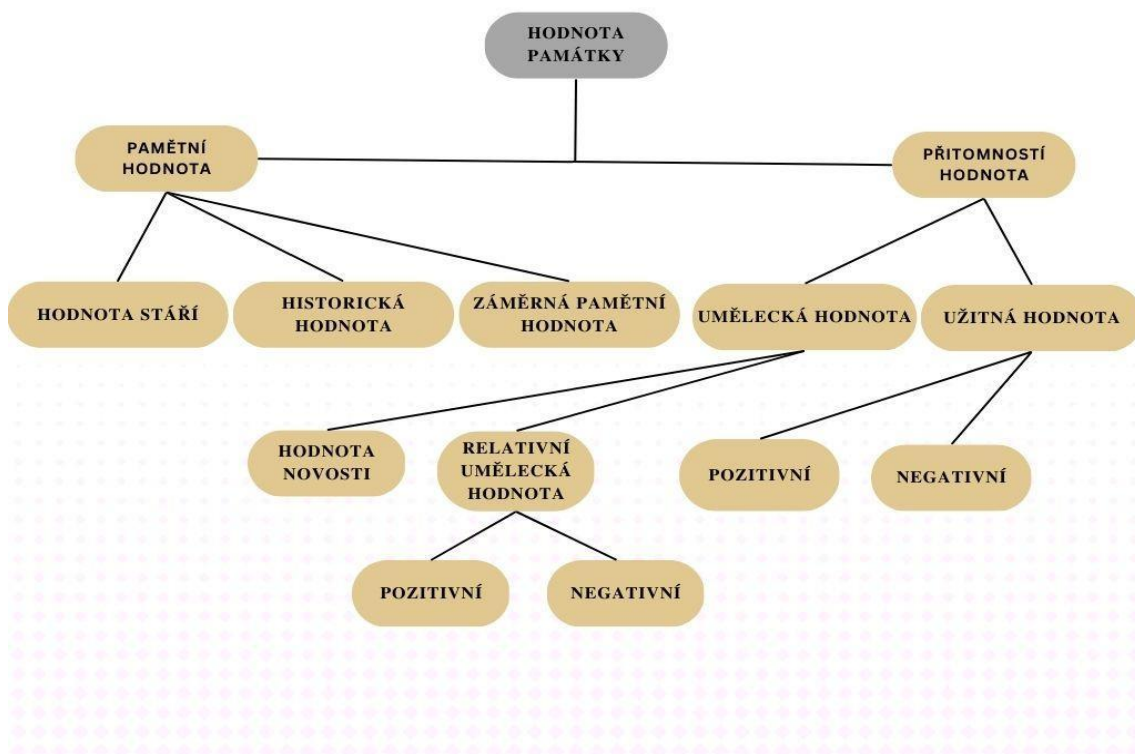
HODNOTA PAMÁTKY

PAMĚTNÍ HODNOTA

PŘITOMNOSTÍ HODNOTA

HODNOTA STÁŘÍ

HISTORICKÁ HODNOTA

ZÁMĚRNÁ PAMĚTNÍ HODNOTA

UMĚLECKÁ HODNOTA

UŽITNÁ HODNOTA

HODNOTA NOVOSTI

RELATIVNÍ UMĚLECKÁ HODNOTA

POZITIVNÍ

NEGATIVNÍ

POZITIVNÍ

NEGATIVNÍ